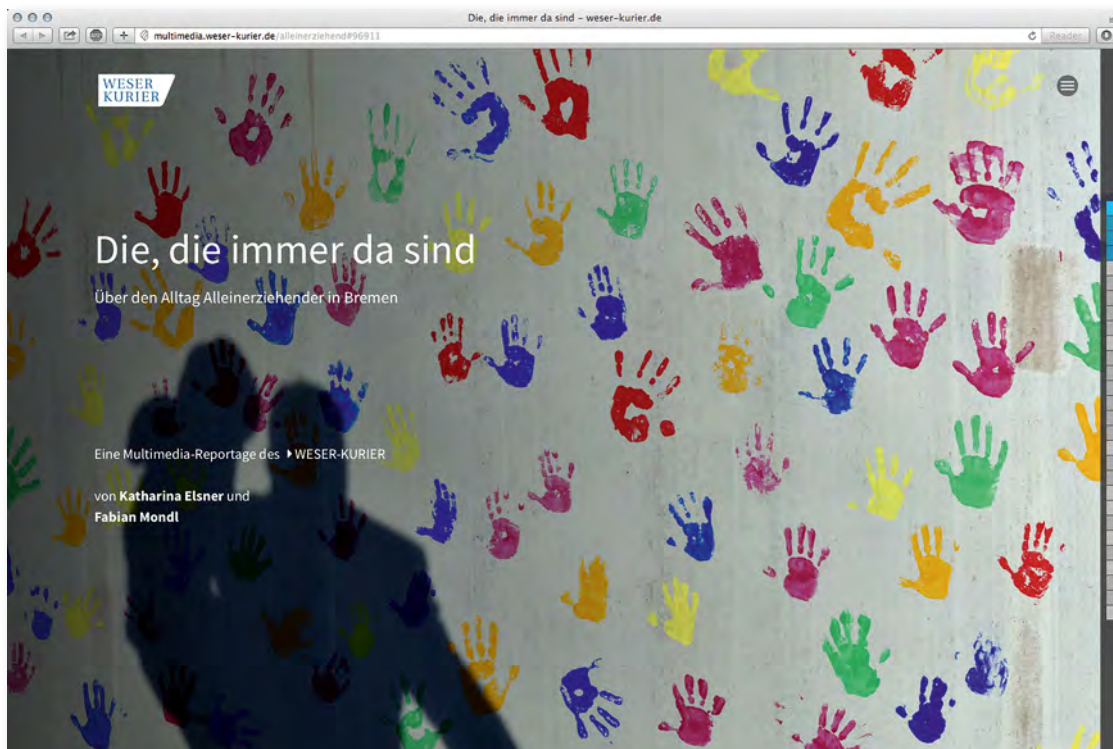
Die, die immer da sind – weser-kurier.de

multimedia.weser-kurier.de/alleinerziehend#96911

Reader

WESER KURIER

Die, die immer da sind

Über den Alltag Alleinerziehender in Bremen

Eine Multimedia-Reportage des WESER-KURIER

von Katharina Elsner und Fabian Mondl